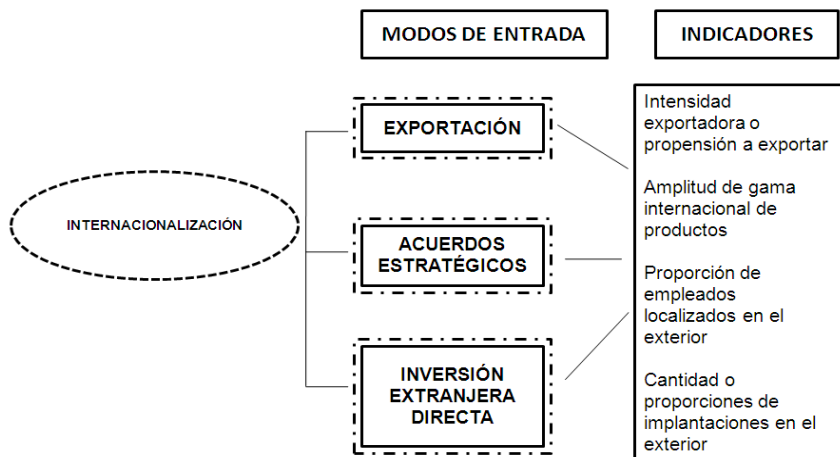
MODOS DE ENTRADA

INDICADORES

INTERNACIONALIZACIÓN

EXPORTACIÓN

ACUERDOS ESTRATÉGICOS

INVERSIÓN EXTRANJERA DIRECTA

Intensidad exportadora o propensión a exportar

Amplitud de gama internacional de productos

Proporción de empleados localizados en el exterior

Cantidad o proporciones de implantaciones en el exterior